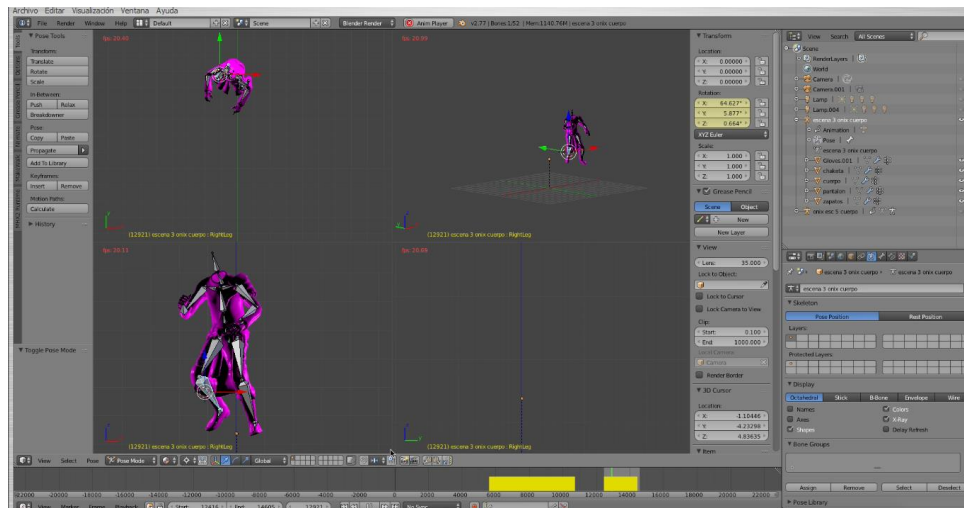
Archivo Editar Visualización Ventana Ayuda

File Render Window Help Default Scene Blender Render Anim Player v2.77 | Verts:1,52 | Mem:1140.76M | escena 3 onix cuerpo

Pose Tools
Transform:
Translate
Rotate
Scale
In-Between:
Push
Relax
Breakdowner
Pose:
Copy
Paste
Propagate
Add To Library
Keyframes:
Insert
Remove
Motion Paths:
Calculate
History

Toggle Pose Mode

fps: 20.00
fps: 20.05
fps: 20.11
fps: 20.08

(12921) escena 3 onix cuerpo : RightLeg
(12921) escena 3 onix cuerpo : RightLeg
(12921) escena 3 onix cuerpo : RightLeg
(12921) escena 3 onix cuerpo : RightLeg

View Select Pose Pose Mode Global

Transform
Location:
X: 0.00000
Y: 0.00000
Z: 0.00000
Rotation:
X: 84.627°
Y: 5.877°
Z: 0.664°
XYZ Euler
Scale:
X: 1.000
Y: 1.000
Z: 1.000
Grease Pencil
Scene Object
New
New Layer
View
Lens: 35.000
Lock to Object:
Lock to Cursor
Lock Camera to View
Clip:
Start: 0.100
End: 1000.000
Local Camera:
Camera
Render Border
3D Cursor
Location:
X: -1.10446
Y: -4.23298
Z: 4.83635
Item

View Search All Scenes
Scenes
RenderLayers
World
Camera
Camera.001
Lamp
Lamp.004
escena 3 onix cuerpo
Animation
Pose
escena 3 onix cuerpo
Gloves.001
chaketa
cuerpo
pantalon
zapatos
onix esc 5 cuerpo

escena 3 onix cuerpo escena 3 onix cuerpo
escena 3 onix cuerpo
Skeleton
Pose Position Rest Position
Layers:
Protected Layers:
Display
Octahedral Stick B-Bone Envelope Wire
Names
Axes
Shapes
Colors
X-Ray
Delay Refresh
Bone Groups
Assign Remove Select Deselect
Pose Library

-22000 -20000 -18000 -16000 -14000 -12000 -10000 -8000 -6000 -4000 -2000 0 2000 4000 6000 8000 10000 12000 14000 16000 18000 20000 22000
View Marker Frame Playback Start: 12414 End: 14605 12921 No Sync